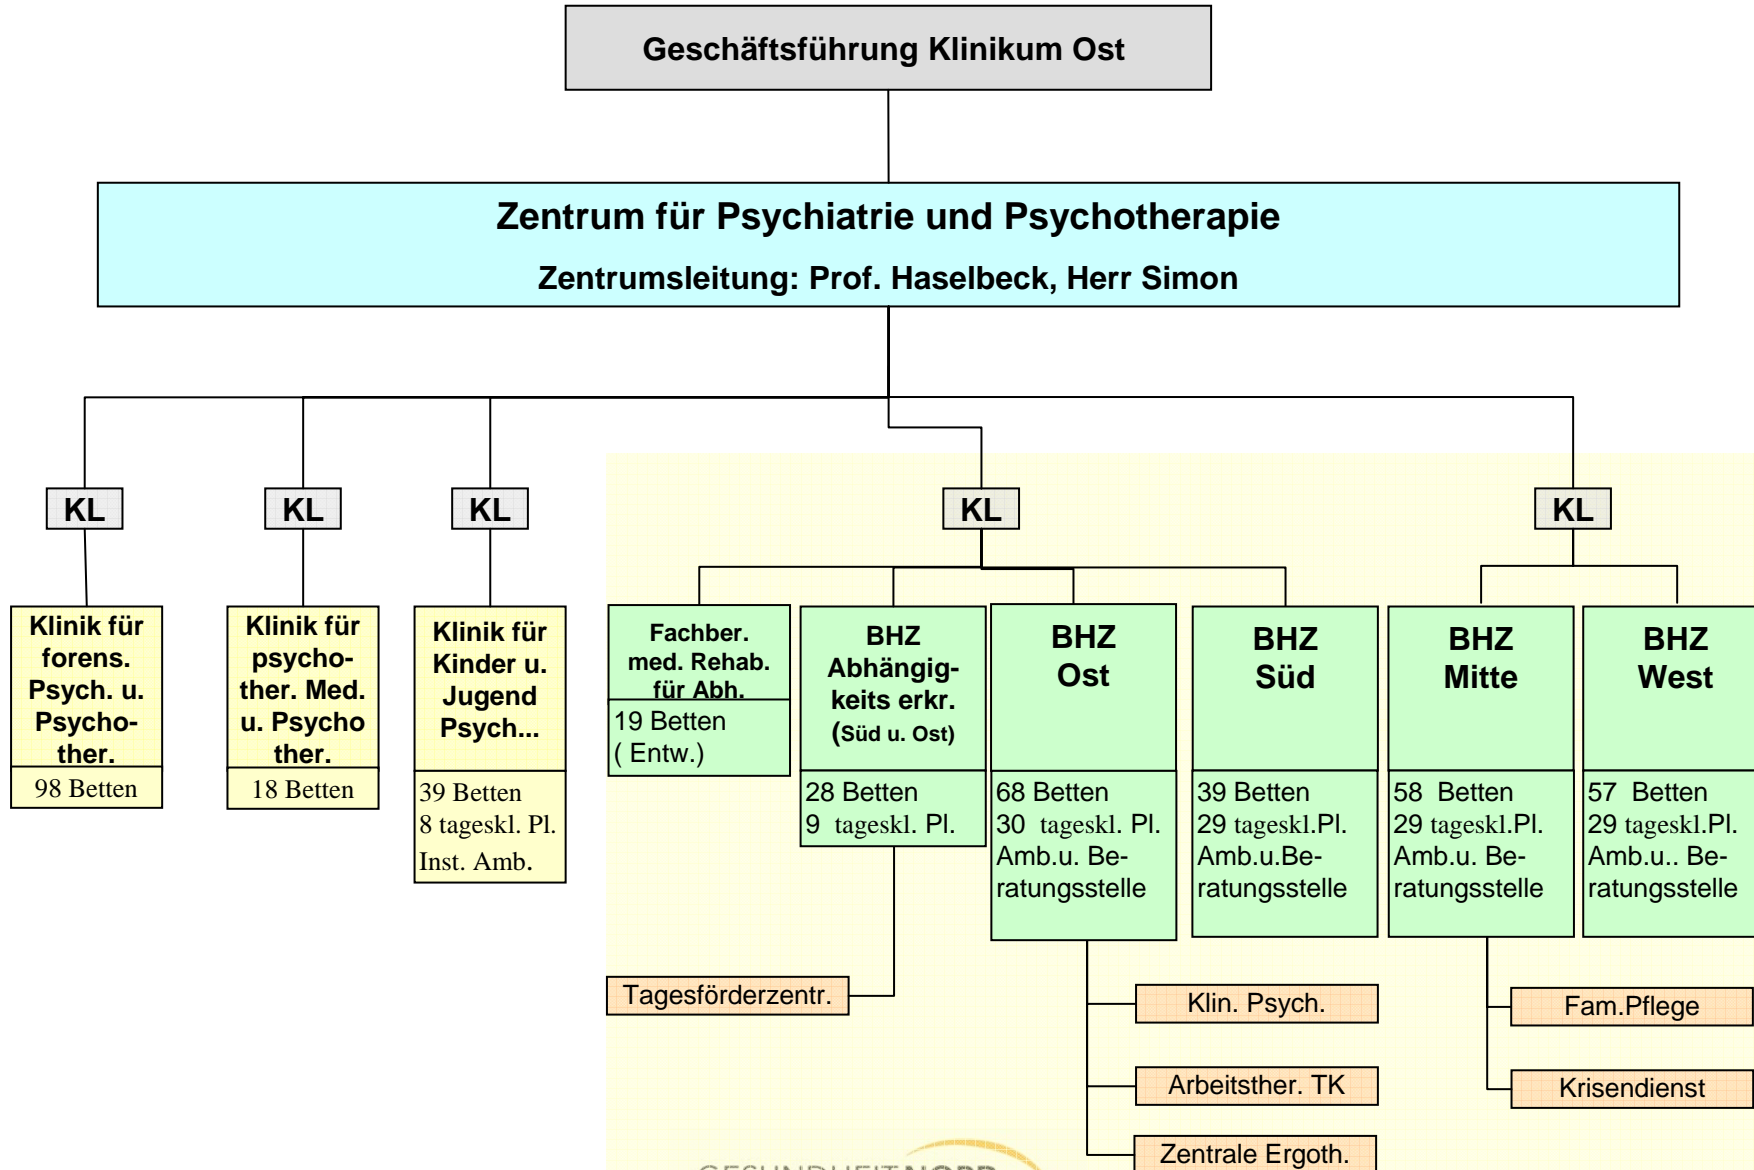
Geschäftsführung Klinikum Ost

Zentrum für Psychiatrie und Psychotherapie

Zentrumsleitung: Prof. Haselbeck, Herr Simon

KL

KL

KL

KL

KL

Klinik für forens. Psych. u. Psychother.

98 Betten

Klinik für psychother. Med. u. Psychother.

18 Betten

Klinik für Kinder u. Jugend Psych...

39 Betten
8 tageskl. Pl.
Inst. Amb.

Fachber. med. Rehab. für Abh.

19 Betten
( Entw.)

BHZ Abhängigkeits erkr. (Süd u. Ost)

28 Betten
9 tageskl. Pl.

BHZ Ost

68 Betten
30 tageskl. Pl.
Amb.u. Beratungsstelle

BHZ Süd

39 Betten
29 tageskl.Pl.
Amb.u.Beratungsstelle

BHZ Mitte

58 Betten
29 tageskl.Pl.
Amb.u. Beratungsstelle

BHZ West

57 Betten
29 tageskl.Pl.
Amb.u.. Beratungsstelle

Tagesförderzentr.

Klin. Psych.

Arbeitsther. TK

Zentrale Ergoth.

Fam.Pflege

Krisendienst

GESUNDHEIT NORD